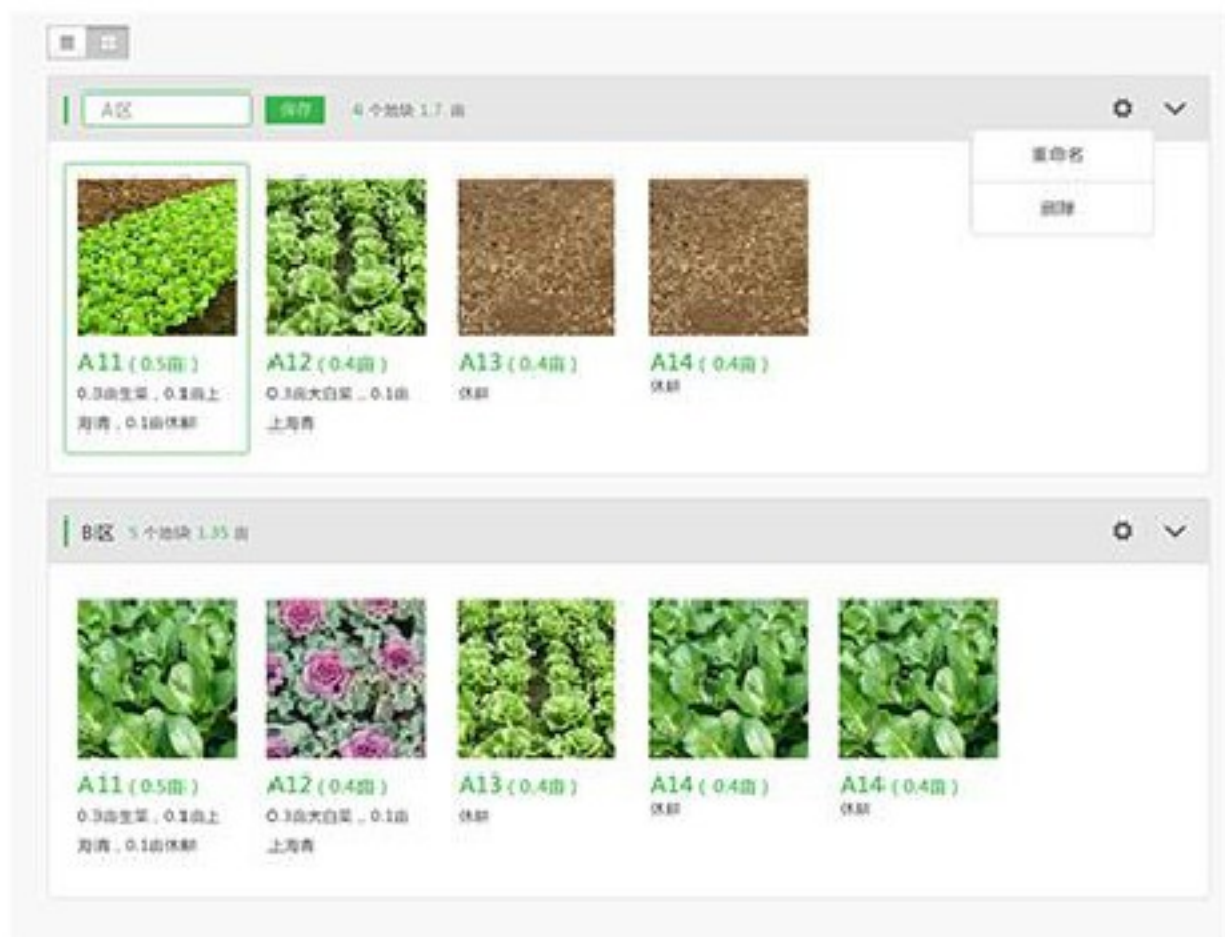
A区

保存

4 个地块 1.7 亩

重命名

删除

A11 ( 0.5亩 )
0.3亩生菜，0.1亩上海青，0.1亩休耕

A12 ( 0.4亩 )
0.3亩大白菜，0.1亩上海青

A13 ( 0.4亩 )
休耕

A14 ( 0.4亩 )
休耕

B区 5 个地块 1.35 亩

A11 ( 0.5亩 )
0.3亩生菜，0.1亩上海青，0.1亩休耕

A12 ( 0.4亩 )
0.3亩大白菜，0.1亩上海青

A13 ( 0.4亩 )
休耕

A14 ( 0.4亩 )
休耕

A14 ( 0.4亩 )
休耕